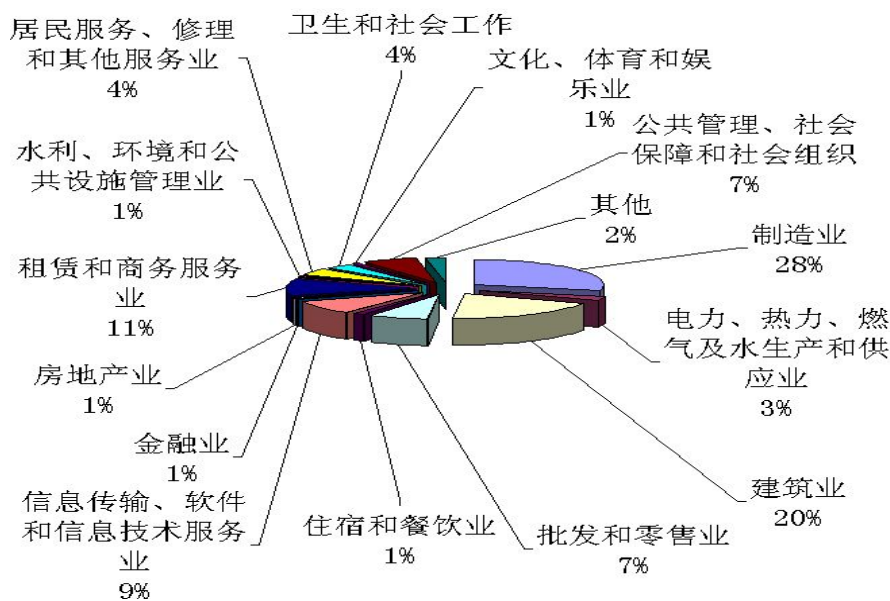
居民服务、修理和其他服务业
4%

卫生和社会工作
4%

文化、体育和娱乐业
1%

公共管理、社会保障和社会组织
7%

水利、环境和公共设施管理业
1%

其他
2%

制造业
28%

租赁和商务服务业
11%

电力、热力、燃气及水生产和供应业
3%

房地产业
1%

金融业
1%

建筑业
20%

信息传输、软件和信息技术服务业
9%

住宿和餐饮业
1%

批发和零售业
7%